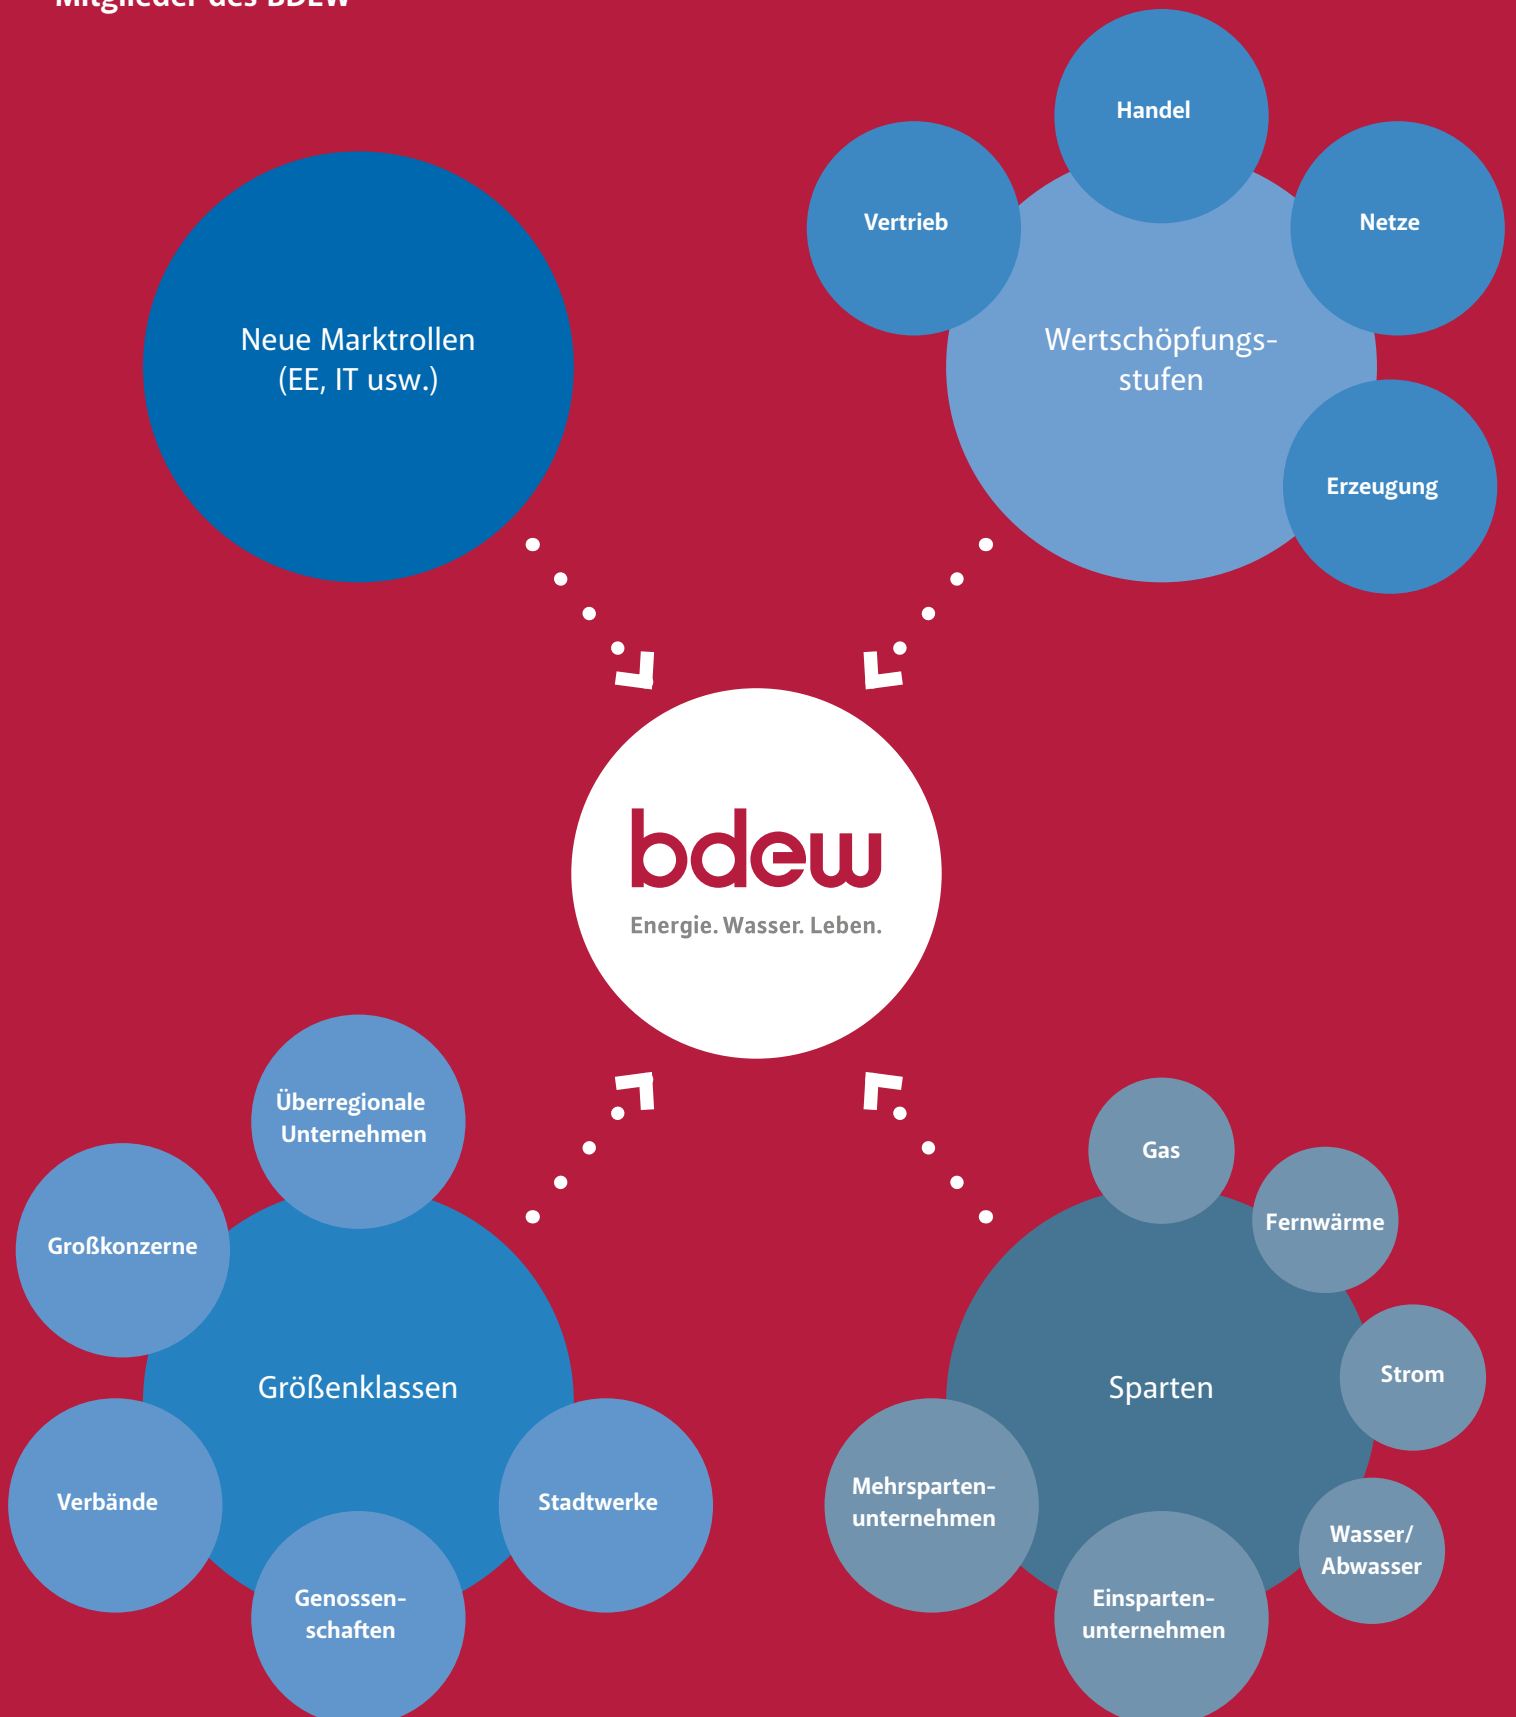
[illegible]

Neue Marktrollen (EE, IT usw.)

Handel

Vertrieb

Netze

Wertschöpfungsstufen

Erzeugung

bdew
Energie. Wasser. Leben.

Überregionale Unternehmen

Großkonzerne

Größenklassen

Verbände

Stadtwerke

Genossenschaften

Gas

Fernwärme

Strom

Sparten

Mehrspartenunternehmen

Wasser/ Abwasser

Einspartenunternehmen